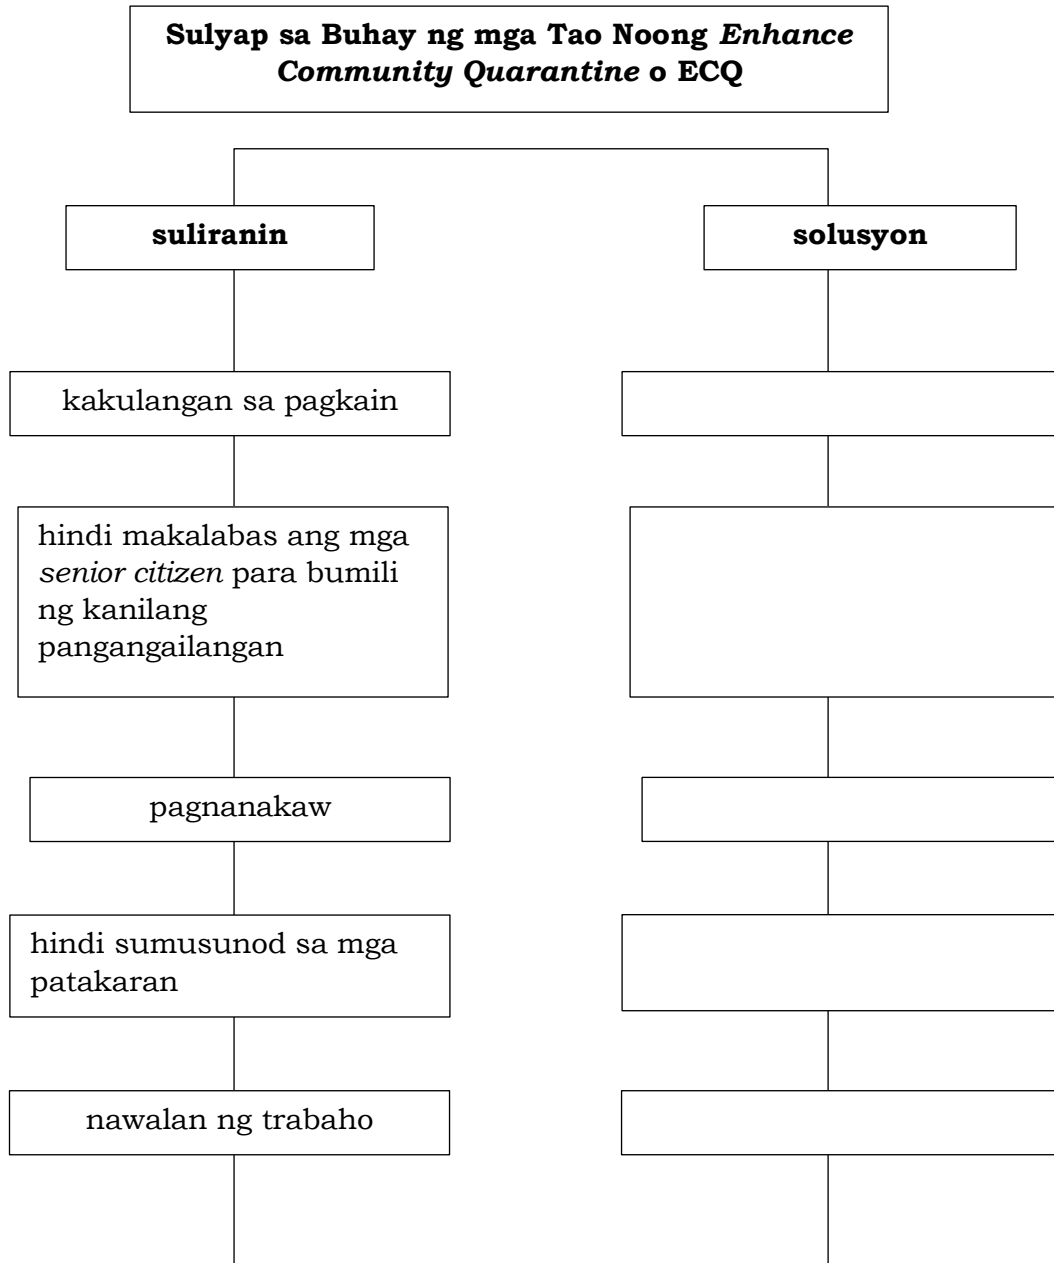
Sulyap sa Buhay ng mga Tao Noong Enhance Community Quarantine o ECQ

suliranin

solusyon

kakulangan sa pagkain

hindi makalabas ang mga senior citizen para bumili ng kanilang pangangailangan

pagnanakaw

hindi sumusunod sa mga patakaran

nawalan ng trabaho